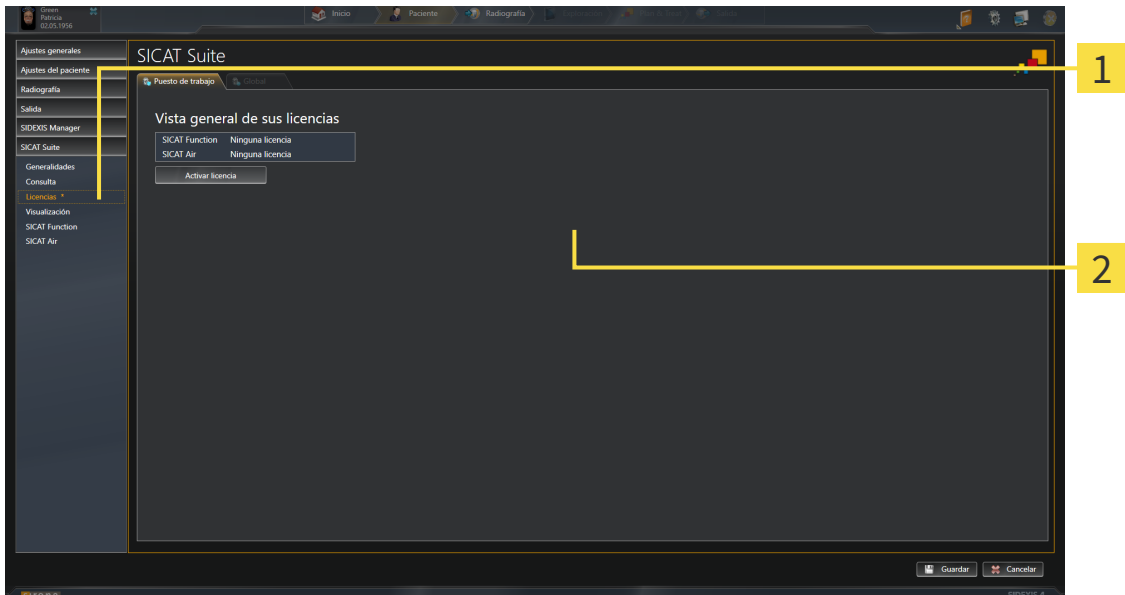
Green
Patricia
02.05.1956

Inicio
Paciente
Radiografía
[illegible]
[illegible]
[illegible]

Ajustes generales
Ajustes del paciente
Radiografía
Salida
SIDEXIS Manager
SICAT Suite
Generalidades
Consulta
Licencias *
Visualización
SICAT Function
SICAT Air

SICAT Suite

Puesto de trabajo
Global

Vista general de sus licencias

| SICAT Function | Ninguna licencia |
|---|---|
| SICAT Air | Ninguna licencia |

Activar licencia

1
2

Guardar
Cancelar

SIDEXIS 4